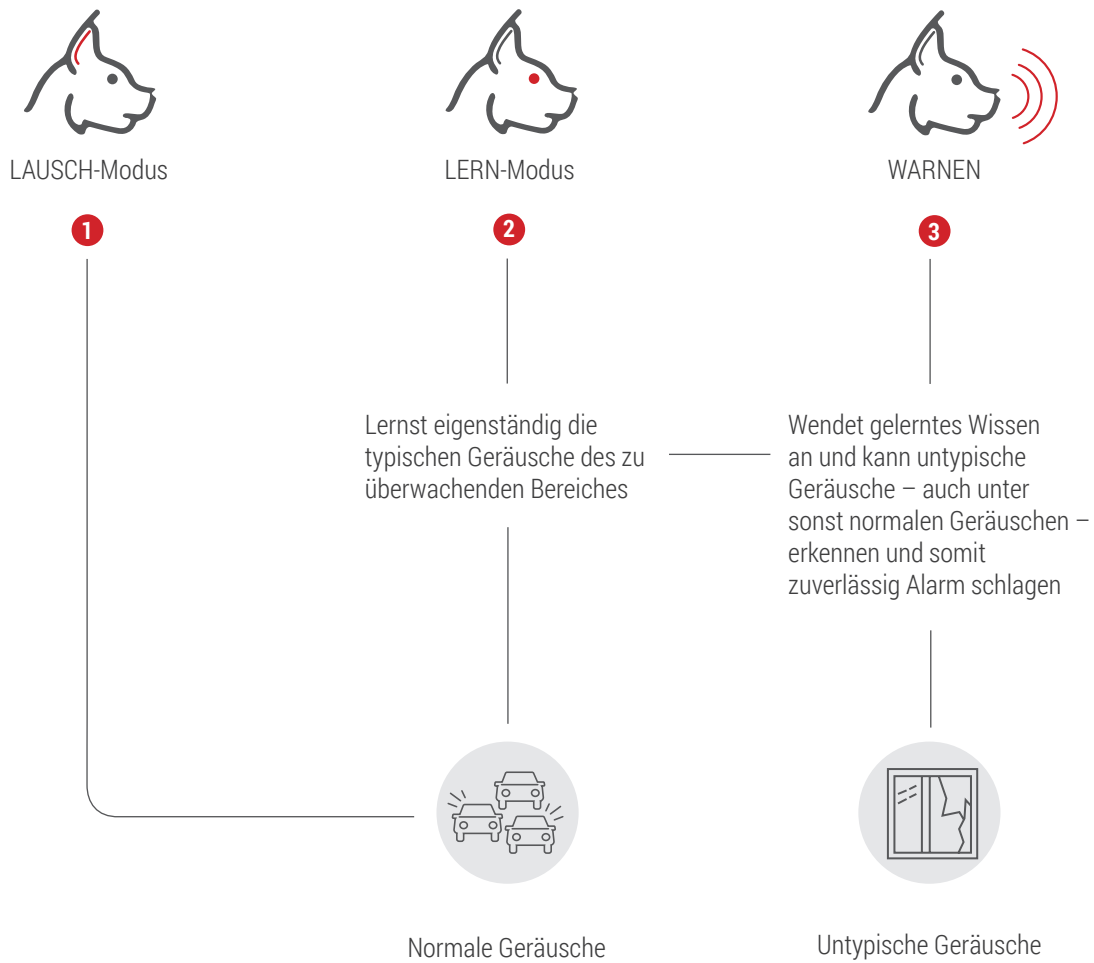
LAUSCH-Modus

LERN-Modus

WARNEN

1

2

3

Lernst eigenständig die typischen Geräusche des zu überwachenden Bereiches

Wendet gelerntes Wissen an und kann untypische Geräusche – auch unter sonst normalen Geräuschen – erkennen und somit zuverlässig Alarm schlagen

Normale Geräusche

Untypische Geräusche